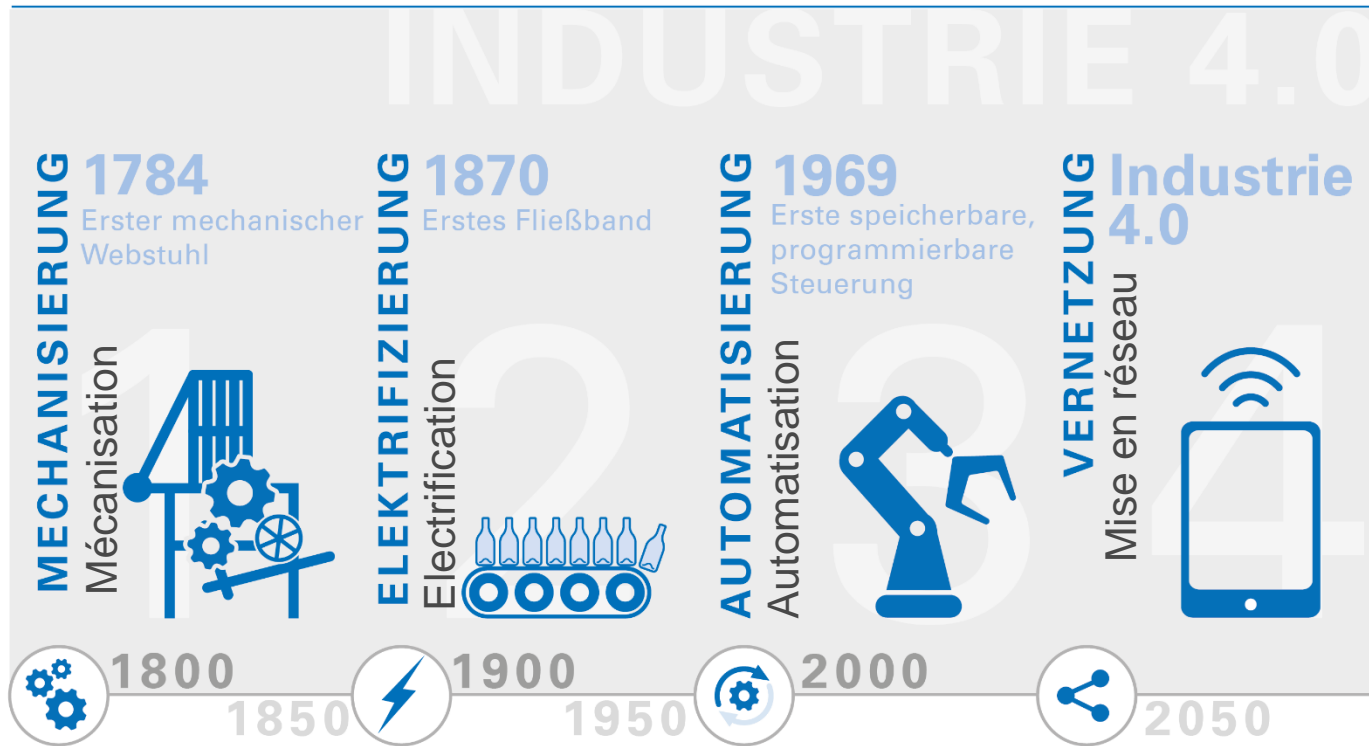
INDUSTRIE 4.0

MECHANISIERUNG
Mécanisation
1784
Erster mechanischer Webstuhl
1

ELEKTRIFIZIERUNG
Electrification
1870
Erstes Fließband
2

AUTOMATISIERUNG
Automatisation
1969
Erste speicherbare, programmierbare Steuerung
3

VERNETZUNG
Mise en réseau
Industrie 4.0
4

1800
1850
1900
1950
2000
2050